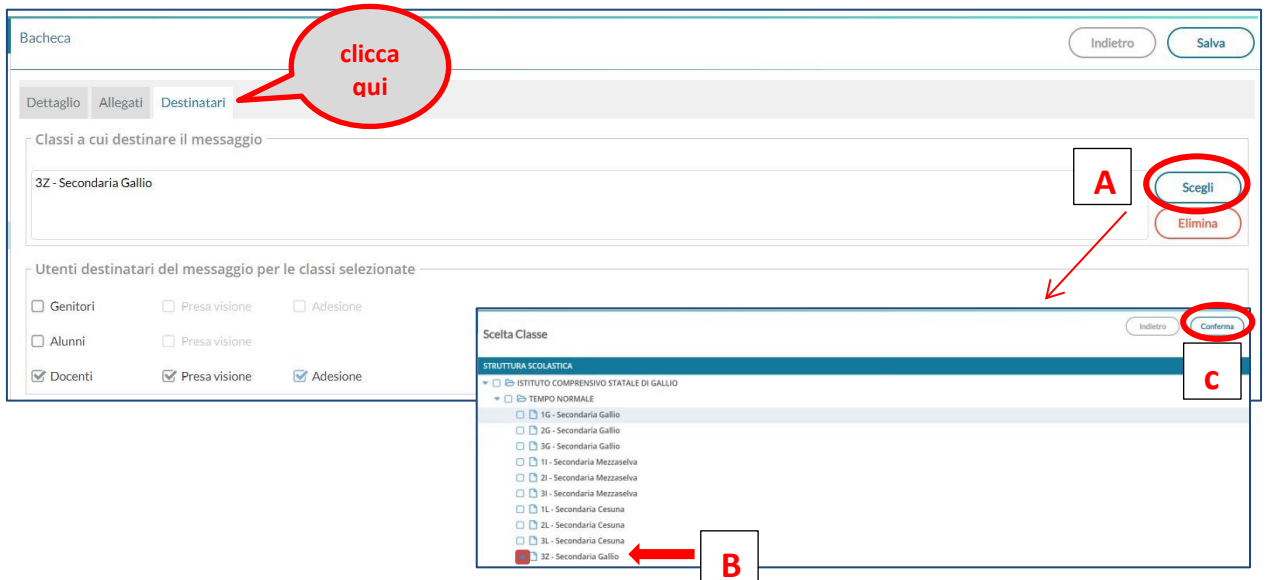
Bacheca

clicca qui

Indietro Salva

Dettaglio Allegati Destinatari

Classi a cui destinare il messaggio

3Z - Secondaria Gallio

A

Scegli

Elimina

Utenti destinatari del messaggio per le classi selezionate

Genitori Presa visione Adesione

Alunni Presa visione

Docenti Presa visione Adesione

Scelta Classe

Indietro Conferma

C

STRUTTURA SCOLASTICA

ISTITUTO COMPRENSIVO STATALE DI GALLIO

TEMPO NORMALE

1G - Secondaria Gallio

2G - Secondaria Gallio

3G - Secondaria Gallio

1I - Secondaria Mezzaselva

2I - Secondaria Mezzaselva

3I - Secondaria Mezzaselva

1L - Secondaria Cesuna

2L - Secondaria Cesuna

3L - Secondaria Cesuna

3Z - Secondaria Gallio

B